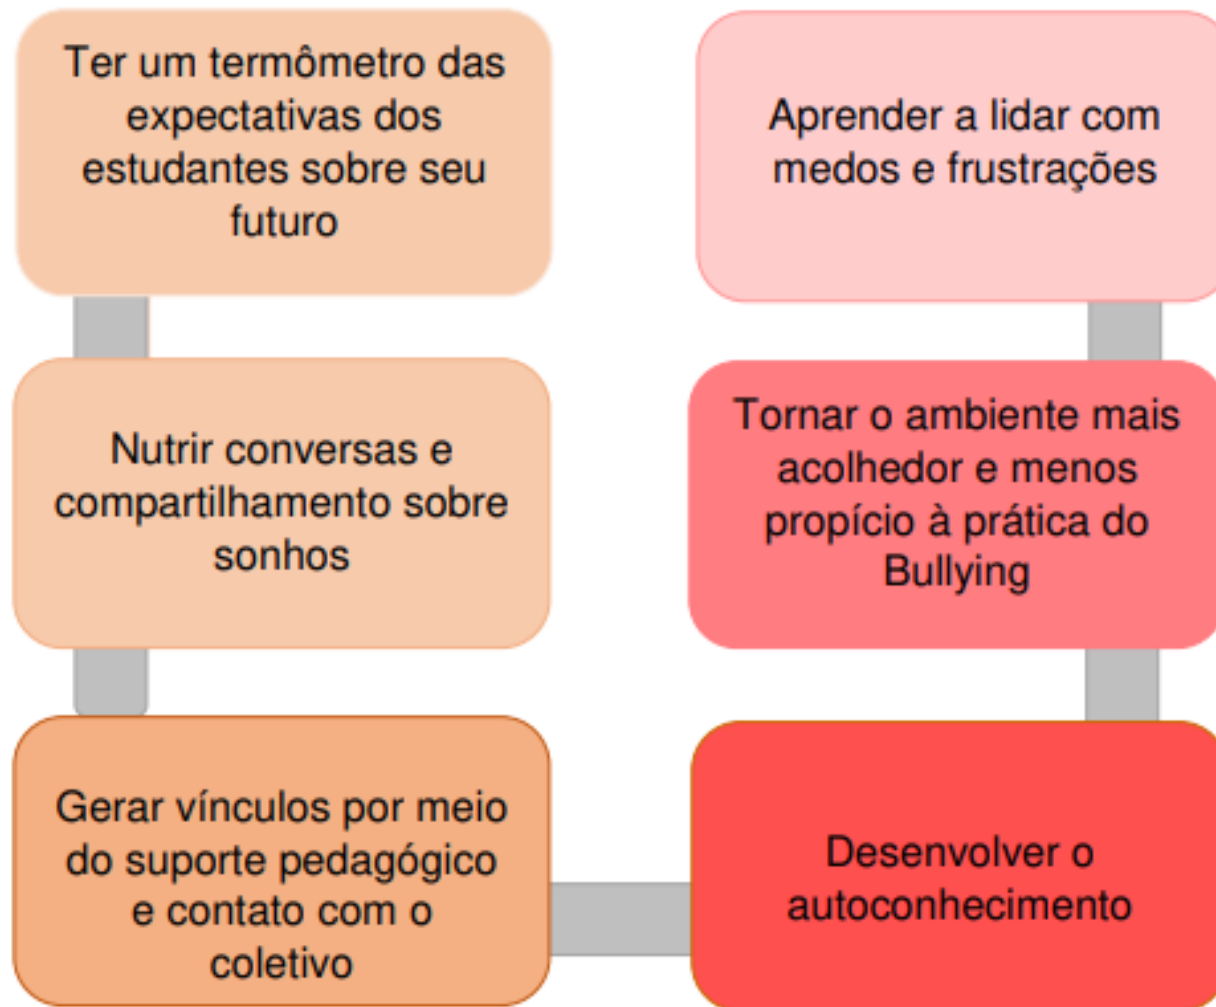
Ter um termômetro das expectativas dos estudantes sobre seu futuro

Nutrir conversas e compartilhamento sobre sonhos

Gerar vínculos por meio do suporte pedagógico e contato com o coletivo

Desenvolver o autoconhecimento

Tornar o ambiente mais acolhedor e menos propício à prática do Bullying

Aprender a lidar com medos e frustrações